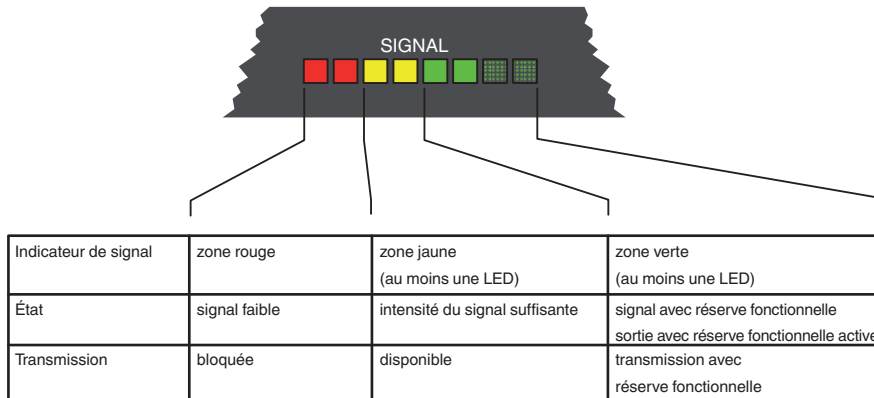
SIGNAL

| Indicateur de signal | zone rouge | zone jaune (au moins une LED) | zone verte (au moins une LED) |
|---|---|---|---|
| État | signal faible | intensité du signal suffisante | signal avec réserve fonctionnelle sortie avec réserve fonctionnelle active |
| Transmission | bloquée | disponible | transmission avec réserve fonctionnelle |